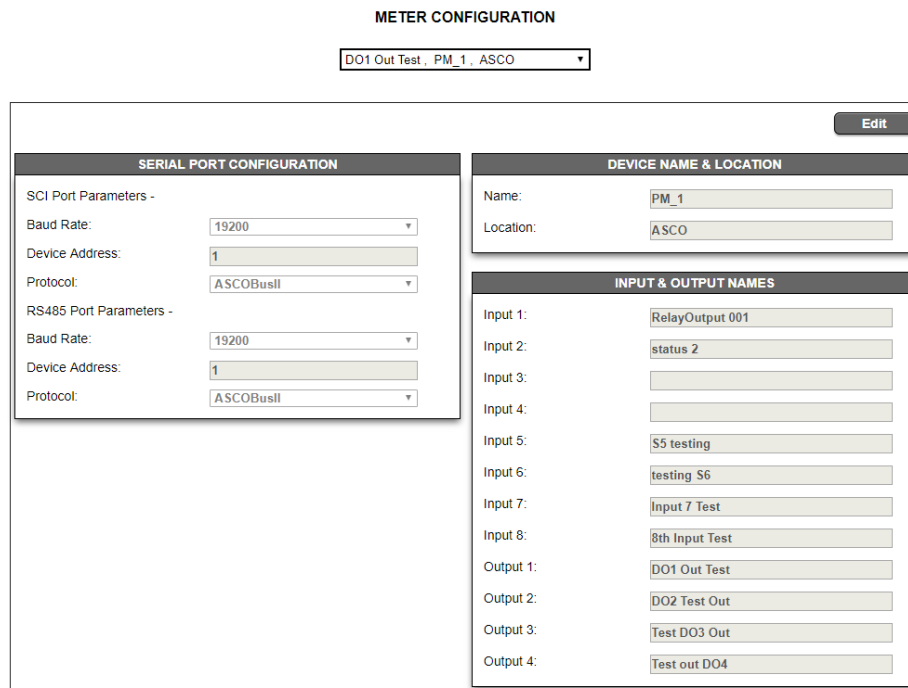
METER CONFIGURATION

DO1 Out Test , PM_1 , ASCO

Edit

SERIAL PORT CONFIGURATION

SCI Port Parameters -

Baud Rate: 19200

Device Address: 1

Protocol: ASCOBusII

RS485 Port Parameters -

Baud Rate: 19200

Device Address: 1

Protocol: ASCOBusII

DEVICE NAME & LOCATION

Name: PM_1

Location: ASCO

INPUT & OUTPUT NAMES

Input 1: RelayOutput 001

Input 2: status 2

Input 3:

Input 4:

Input 5: S5 testing

Input 6: testing S6

Input 7: Input 7 Test

Input 8: 8th Input Test

Output 1: DO1 Out Test

Output 2: DO2 Test Out

Output 3: Test DO3 Out

Output 4: Test out DO4